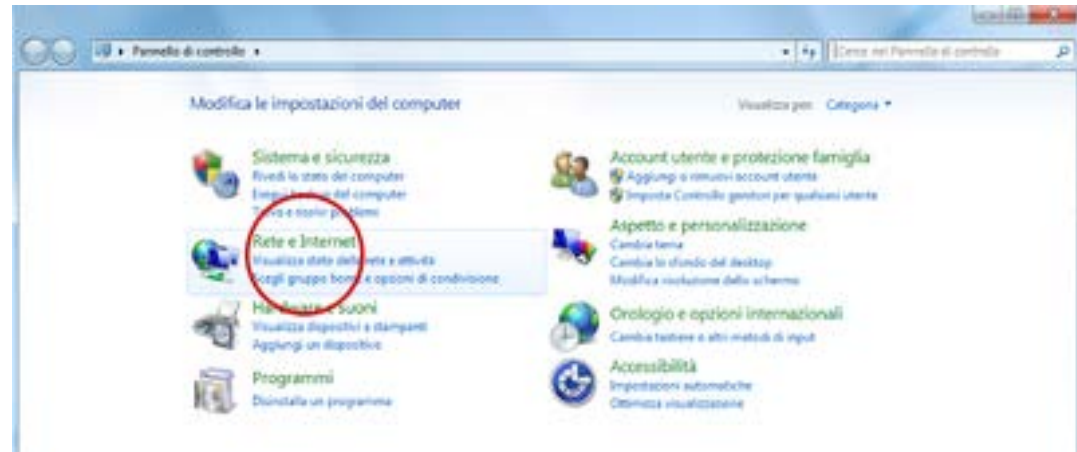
Pannello di controllo ▸

Cerca nel Pannello di controllo

Modifica le impostazioni del computer

Visualizza per: Categoria ▾

Sistema e sicurezza
Rivedi lo stato del computer
Esegui backup del computer
Trova e risolvi problemi

Rete e Internet
Visualizza stato della rete e attività
Scegli gruppo home e opzioni di condivisione

Hardware e suoni
Visualizza dispositivi e stampanti
Aggiungi un dispositivo

Programmi
Disinstalla un programma

Account utente e protezione famiglia
Aggiungi o rimuovi account utente
Imposta Controllo genitori per qualsiasi utente

Aspetto e personalizzazione
Cambia tema
Cambia lo sfondo del desktop
Modifica risoluzione dello schermo

Orologio e opzioni internazionali
Cambia tastiere e altri metodi di input

Accessibilità
Impostazioni automatiche
Ottimizza visualizzazione